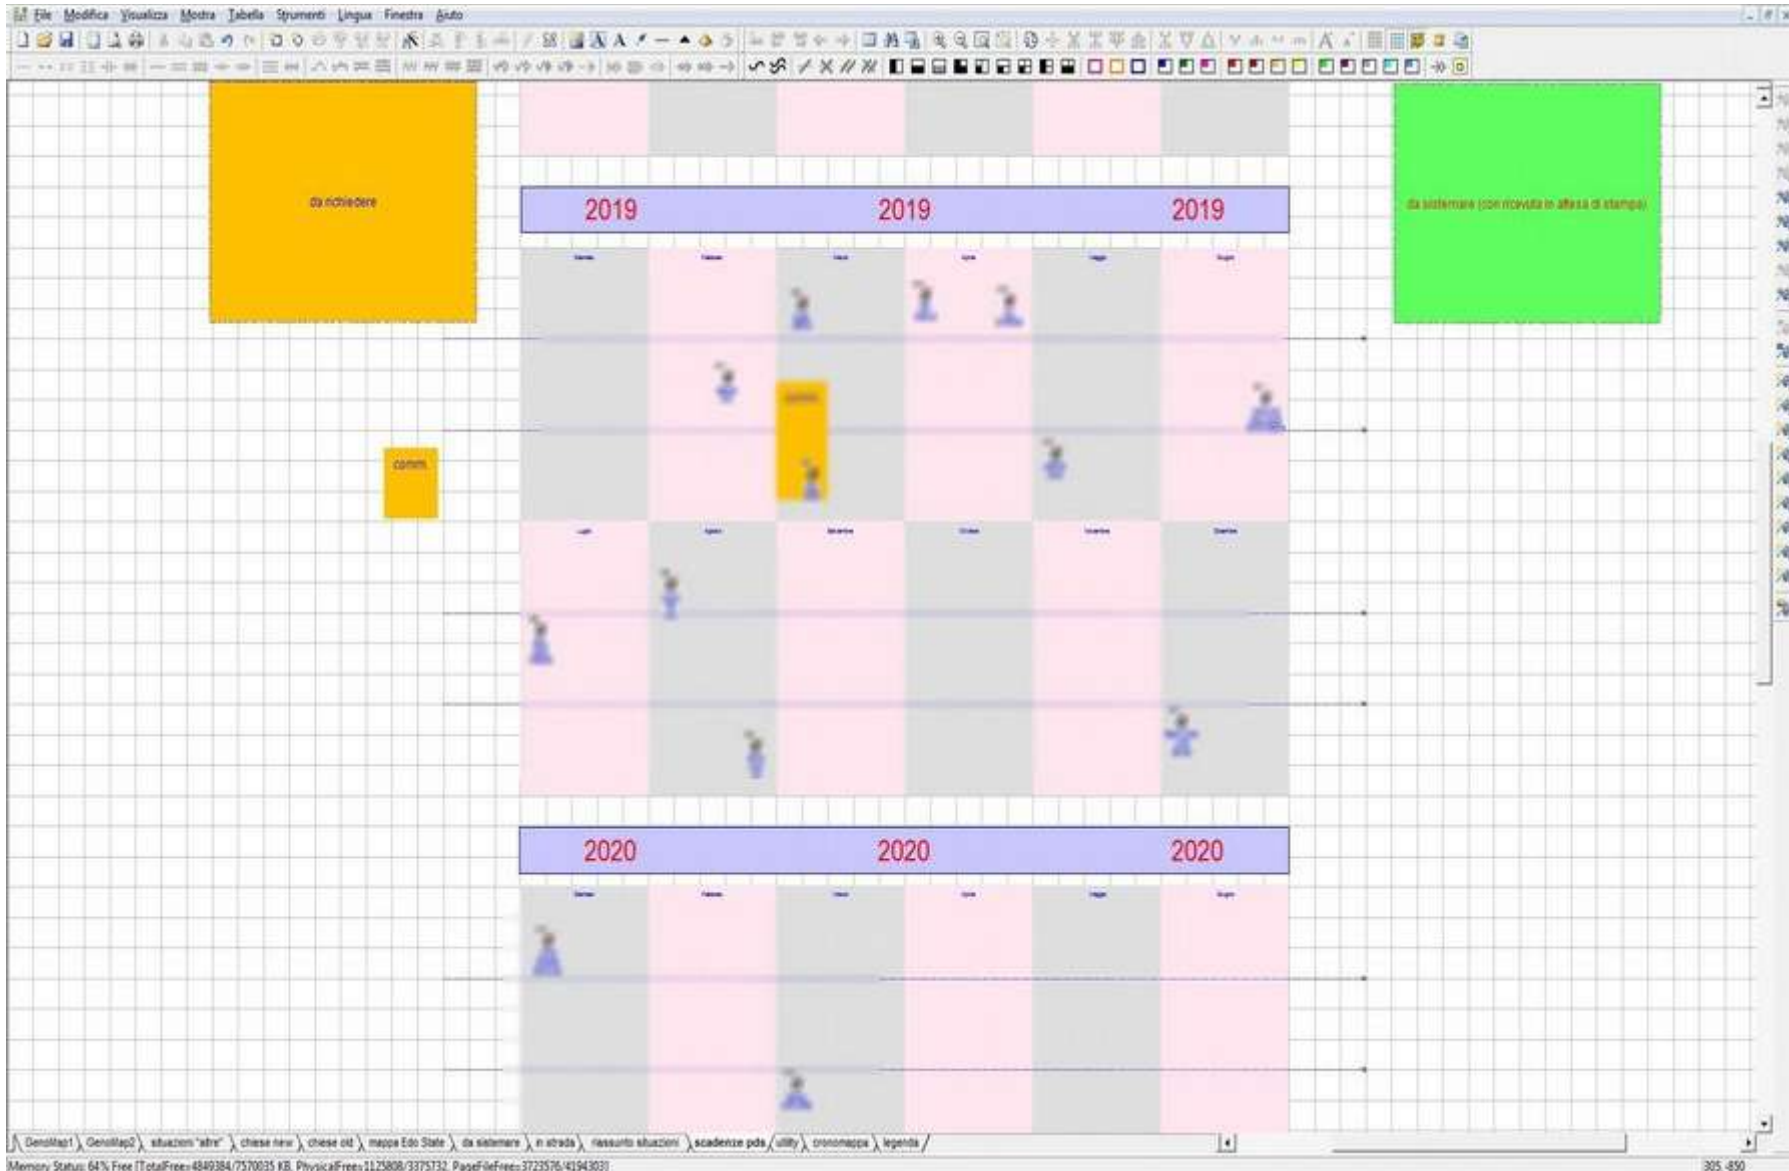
File Modifica Visualizza Mostra Tabella Strumenti Lingua Finestra Aiuto

da richiedere

2019 2019 2019

da sistemare (con ricevuta in attesa di stampa)

comm.

comm.

2020 2020 2020

GenoMap1 GenoMap2 situazioni "altre" chiese new chiese old mappa Edo State da sistemare in strada riassunto situazioni scadenze pds utility cronomappa legenda

Memory Status: 64% Free (TotalFree=4849384/7570035 KB, PhysicalFree=1125808/3375732, PageFileFree=3723576/4194303)

305 :850